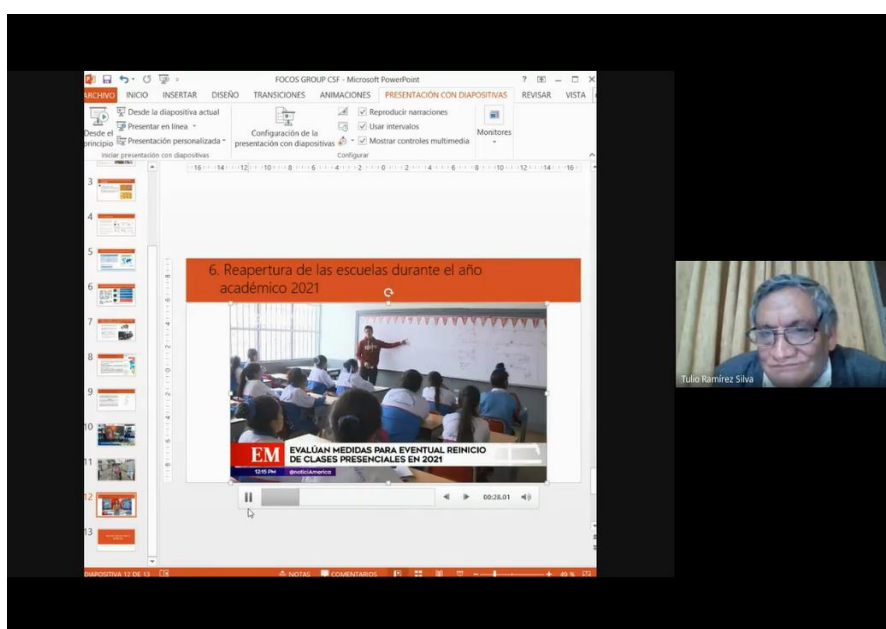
FOCOS GROUP CSF - Microsoft PowerPoint

ARCHIVO INICIO INSERTAR DISEÑO TRANSICIONES ANIMACIONES PRESENTACIÓN CON DIAPOSITIVAS REVISAR VISTA

Desde el principio
Desde la diapositiva actual
Presentar en línea
Presentación personalizada
Iniciar presentación con diapositivas

Configuración de la presentación con diapositivas
Reproducir narraciones
Usar intervalos
Mostrar controles multimedia
Configurar

Monitores

3
4
5
6
7
8
9
10
11
12
13

6. Reapertura de las escuelas durante el año académico 2021

EM
EVALÚAN MEDIDAS PARA EVENTUAL REINICIO DE CLASES PRESENCIALES EN 2021
12:15 PM @noticiAmerica

00:28.01

DIAPOSITIVA 12 DE 13
NOTAS COMENTARIOS
49 %

Tulio Ramírez Silva